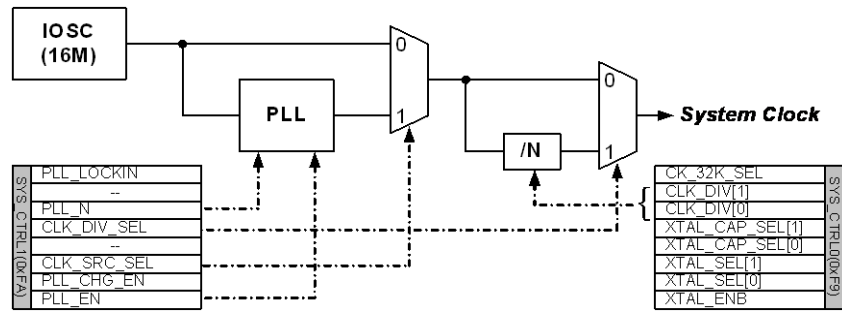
IO SC
(16M)

PLL

0
1

/N

0
1

System Clock

SYS_CTRL1(0xFA)

| PLL_LOCKIN |
|---|
| -- |
| PLL_N |
| CLK_DIV_SEL |
| -- |
| CLK_SRC_SEL |
| PLL_CHG_EN |
| PLL_EN |

SYS_CTRL0(0xF9)

| CK_32K_SEL |
|---|
| CLK_DIV[1] |
| CLK_DIV[0] |
| XTAL_CAP_SEL[1] |
| XTAL_CAP_SEL[0] |
| XTAL_SEL[1] |
| XTAL_SEL[0] |
| XTAL_ENB |